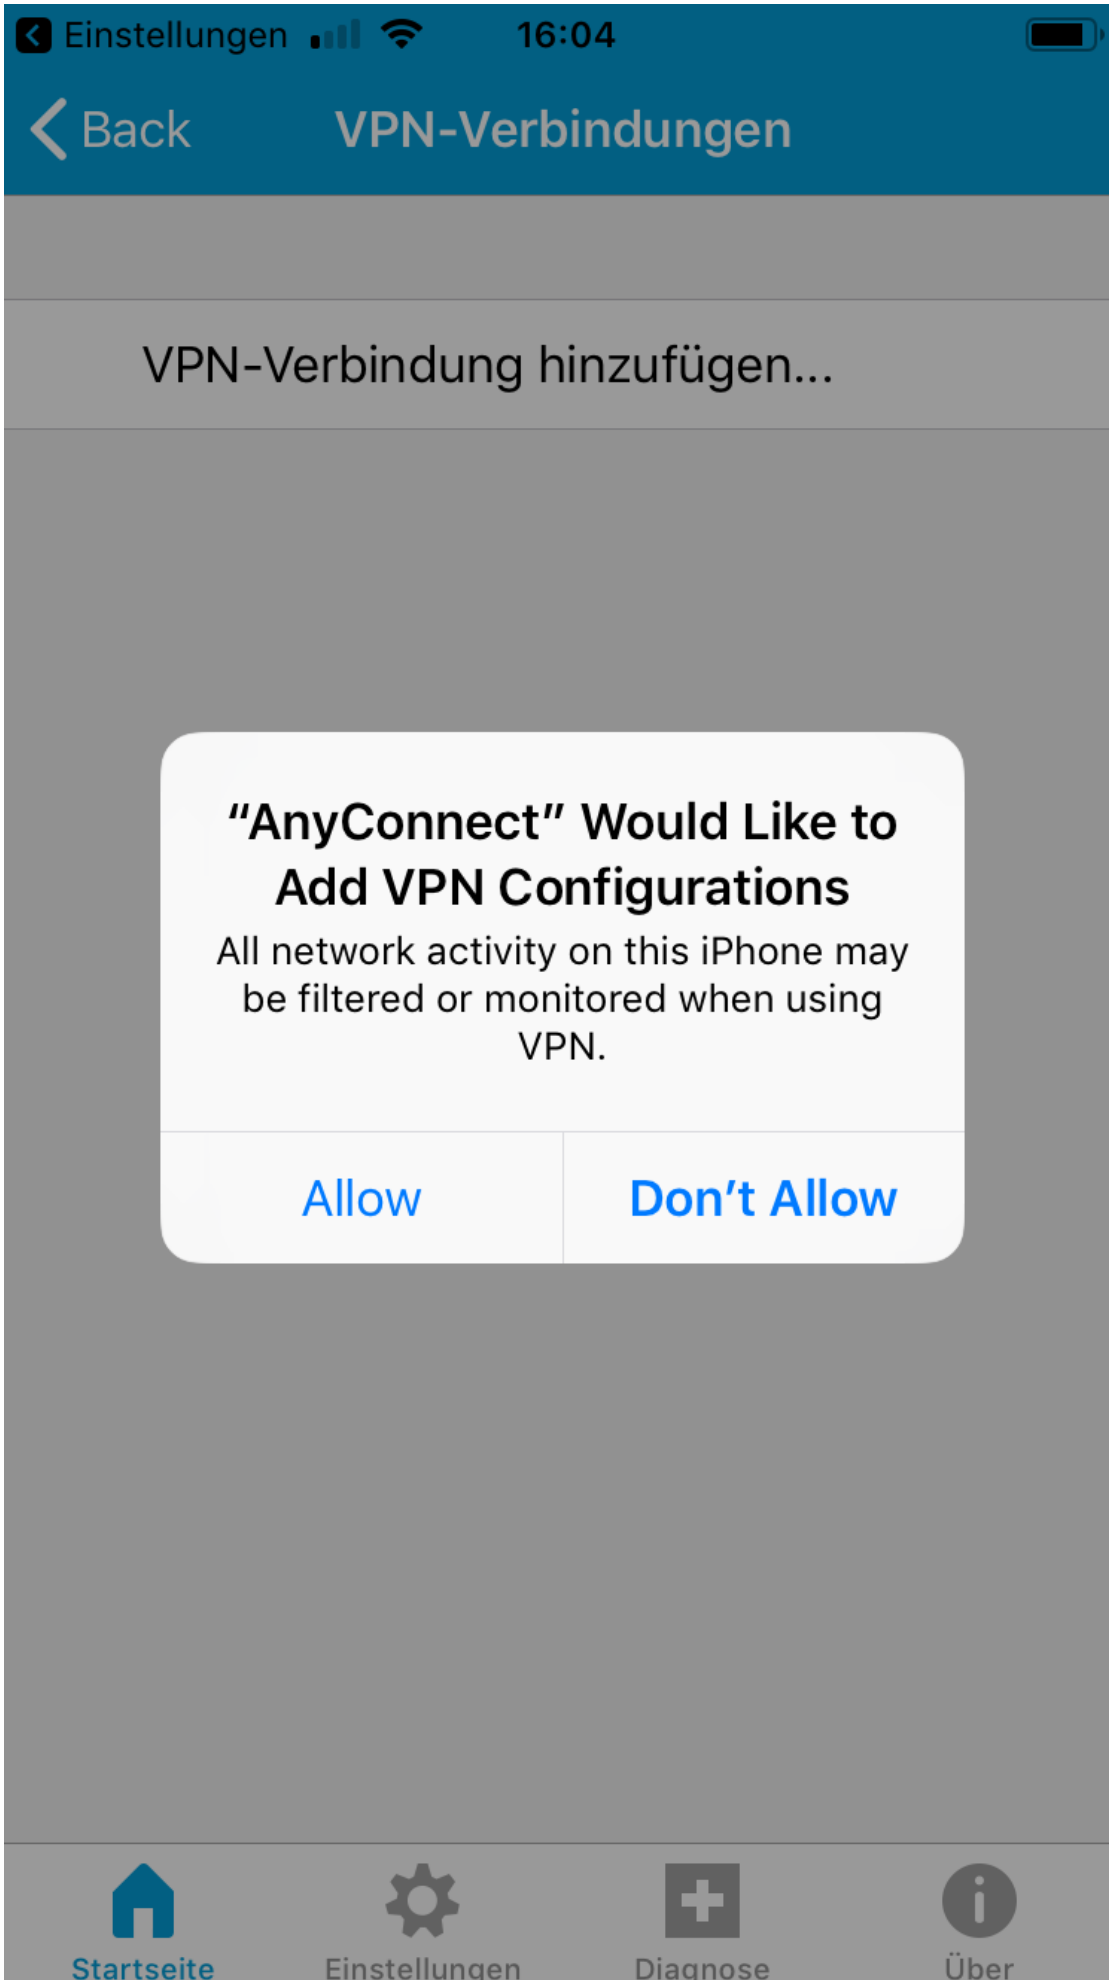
Einstellungen 16:04

Back VPN-Verbindungen

VPN-Verbindung hinzufügen...

“AnyConnect” Would Like to Add VPN Configurations

All network activity on this iPhone may be filtered or monitored when using VPN.

Allow Don’t Allow

Startseite Einstellungen Diagnose Über